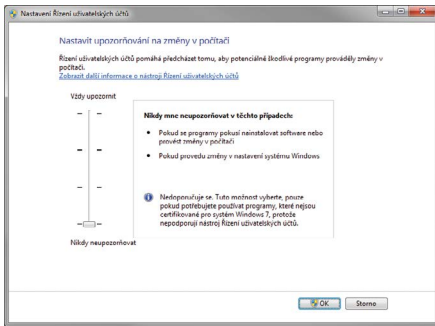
Nastavení Řízení uživatelských účtů

Nastavit upozorňování na změny v počítači

Řízení uživatelských účtů pomáhá předcházet tomu, aby potenciálně škodlivé programy prováděly změny v počítači.
Zobrazit další informace o nástroji Řízení uživatelských účtů

Vždy upozornit

Nikdy mne neupozorňovat v těchto případech:

• Pokud se programy pokusí nainstalovat software nebo provést změny v počítači

• Pokud provedu změny v nastavení systému Windows

Nedoporučuje se. Tuto možnost vyberte, pouze pokud potřebujete používat programy, které nejsou certifikované pro systém Windows 7, protože nepodporují nástroj Řízení uživatelských účtů.

Nikdy neupozorňovat

OK Storno